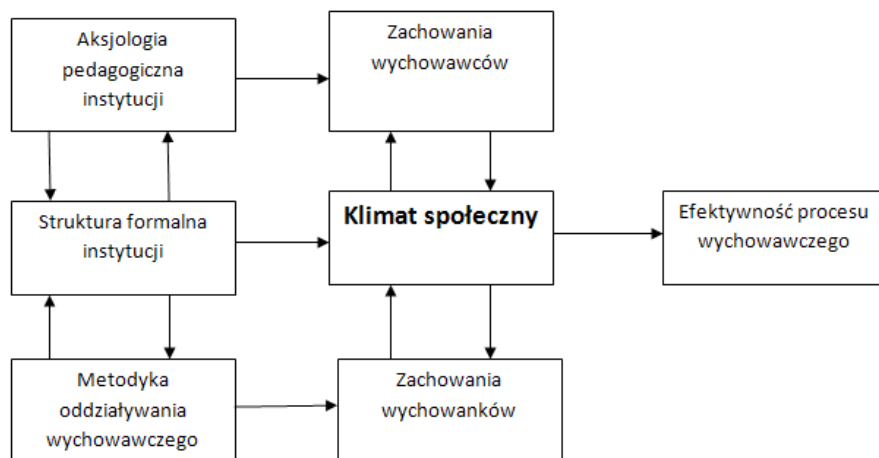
Aksjologia pedagogiczna instytucji

Zachowania wychowawców

Struktura formalna instytucji

Klimat społeczny

Efektywność procesu wychowawczego

Metodyka oddziaływania wychowawczego

Zachowania wychowanków